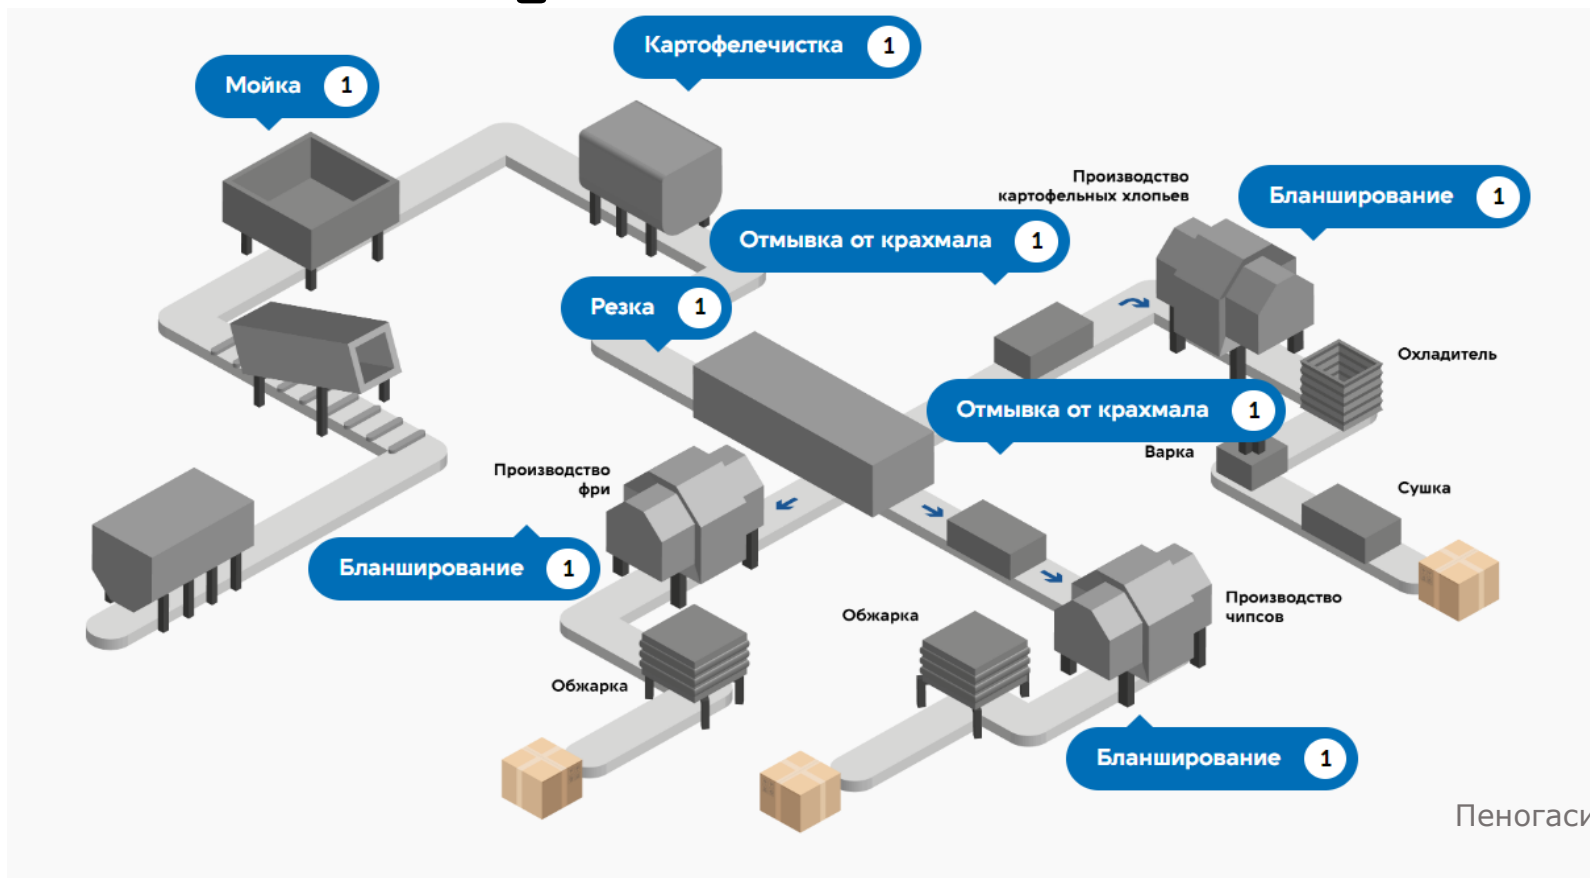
Картофелечистка 1

Мойка 1

Производство картофельных хлопьев

Бланширование 1

Отмывка от крахмала 1

Резка 1

Охладитель

Отмывка от крахмала 1

Варка

Производство фри

Сушка

Бланширование 1

Производство чипсов

Обжарка

Обжарка

Бланширование 1

Пеногаси